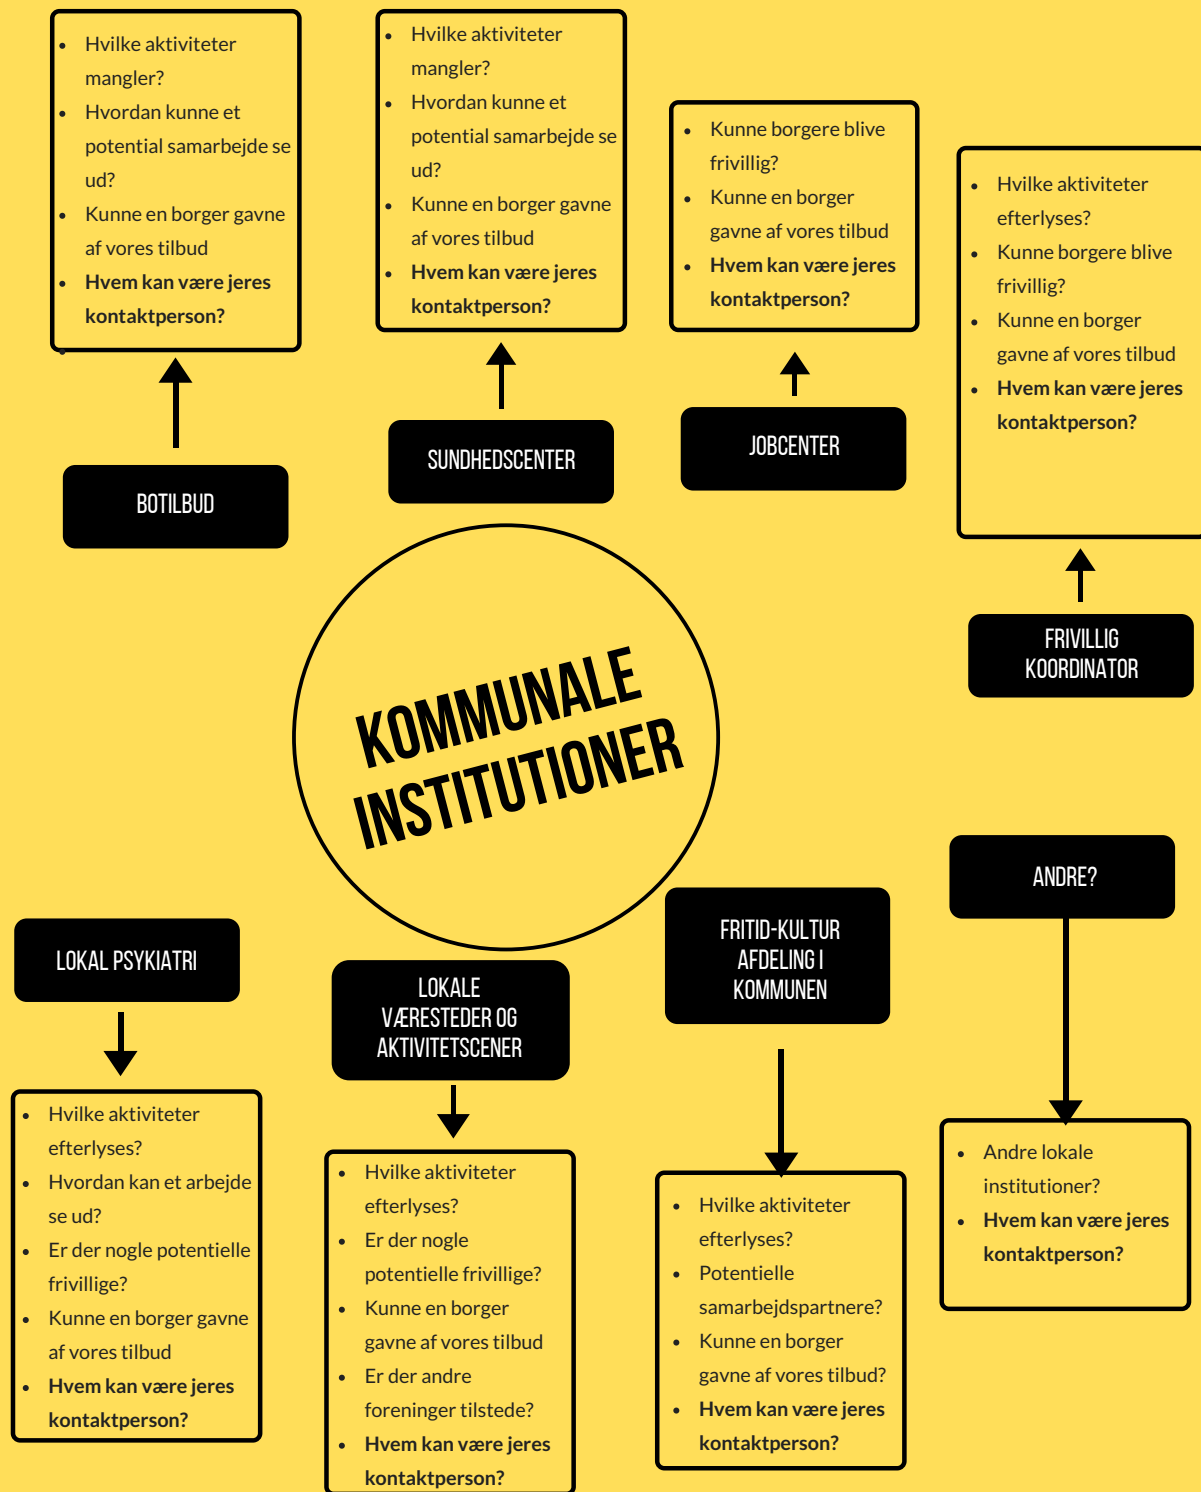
- Hvilke aktiviteter mangler?
- Hvordan kunne et potential samarbejde se ud?
- Kunne en borger gavne af vores tilbud
- **Hvem kan være jeres kontaktperson?**

BOTILBUD

- Hvilke aktiviteter mangler?
- Hvordan kunne et potential samarbejde se ud?
- Kunne en borger gavne af vores tilbud
- **Hvem kan være jeres kontaktperson?**

SUNDHEDSCENTER

- Kunne borgere blive frivillig?
- Kunne en borger gavne af vores tilbud
- **Hvem kan være jeres kontaktperson?**

JOBCENTER

- Hvilke aktiviteter efterlyses?
- Kunne borgere blive frivillig?
- Kunne en borger gavne af vores tilbud
- **Hvem kan være jeres kontaktperson?**

FRIVILLIG KOORDINATOR

KOMMUNALE INSTITUTIONER

ANDRE?

- Andre lokale institutioner?
- **Hvem kan være jeres kontaktperson?**

LOKAL PSYKIATRI

- Hvilke aktiviteter efterlyses?
- Hvordan kan et arbejde se ud?
- Er der nogle potentielle frivillige?
- Kunne en borger gavne af vores tilbud
- **Hvem kan være jeres kontaktperson?**

LOKALE VÆRESTEDER OG AKTIVITETSCENER

- Hvilke aktiviteter efterlyses?
- Er der nogle potentielle frivillige?
- Kunne en borger gavne af vores tilbud
- Er der andre foreninger tilstede?
- **Hvem kan være jeres kontaktperson?**

FRITID-KULTUR AFDELING I KOMMUNEN

- Hvilke aktiviteter efterlyses?
- Potentielle samarbejdspartnere?
- Kunne en borger gavne af vores tilbud?
- **Hvem kan være jeres kontaktperson?**